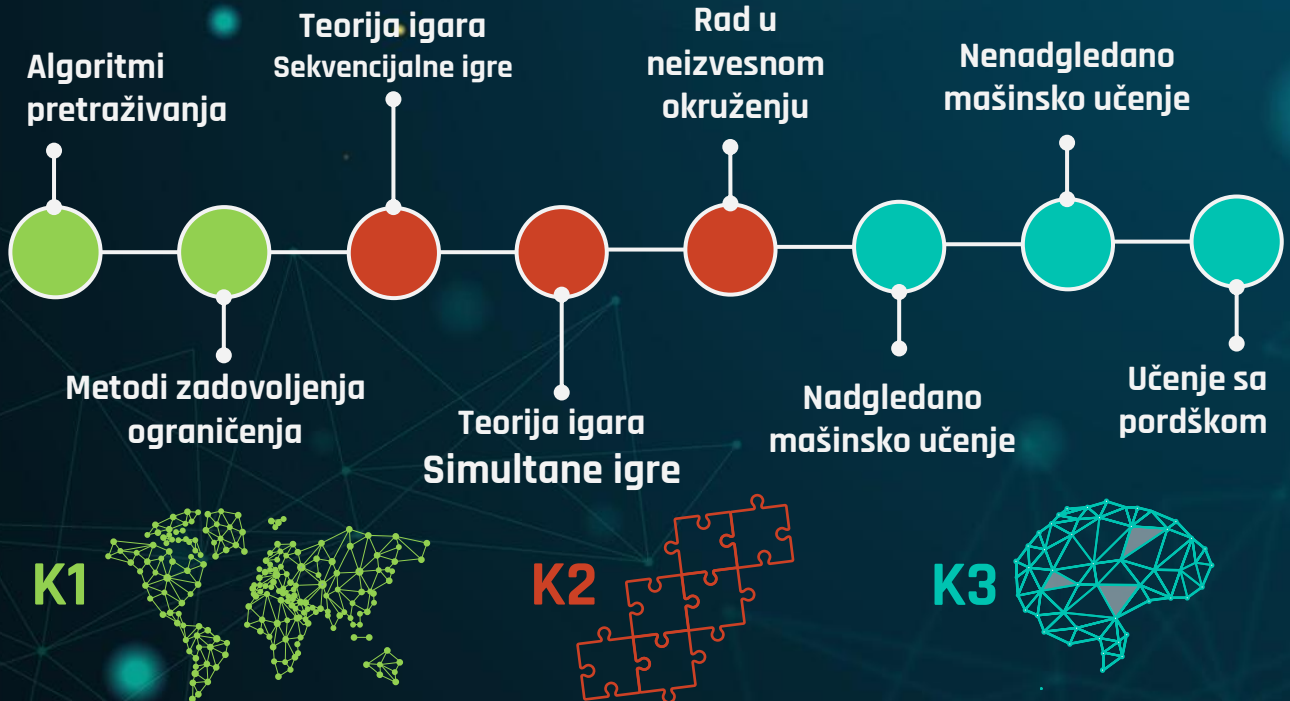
Algoritmi pretraživanja

Teorija igara
Sekvencijalne igre

Rad u neizvesnom okruženju

Nenadgledano mašinsko učenje

Metodi zadovoljenja ograničenja

Teorija igara
Simultane igre

Nadgledano mašinsko učenje

Učenje sa pordškom

K1

K2

K3